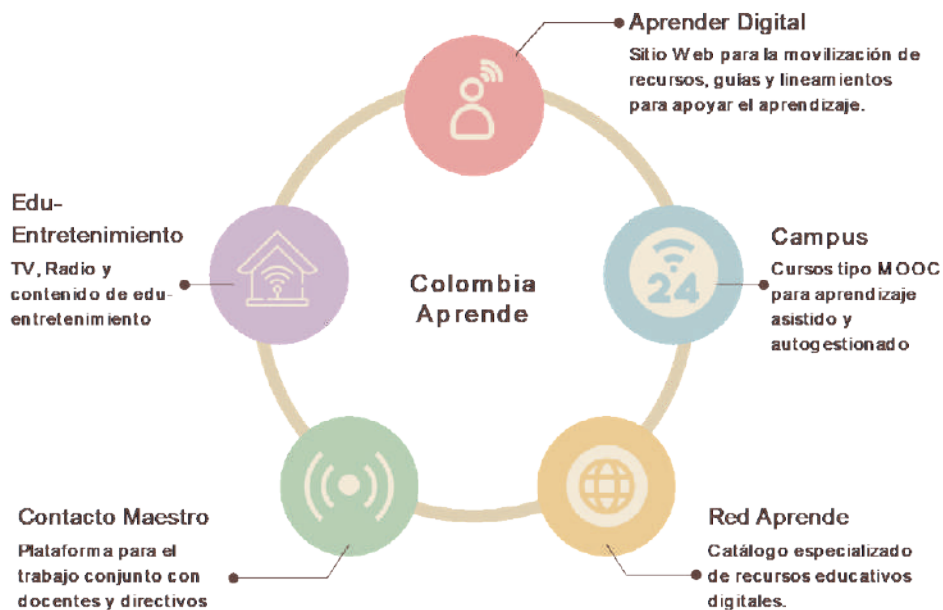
Aprender Digital
Sitio Web para la movilización de recursos, guías y lineamientos para apoyar el aprendizaje.

Edu-Entretenimiento
TV, Radio y contenido de edu-entretenimiento

Colombia Aprende

Campus
24
Cursos tipo MOOC para aprendizaje asistido y autogestionado

Contacto Maestro
Plataforma para el trabajo conjunto con docentes y directivos

Red Aprende
Catálogo especializado de recursos educativos digitales.